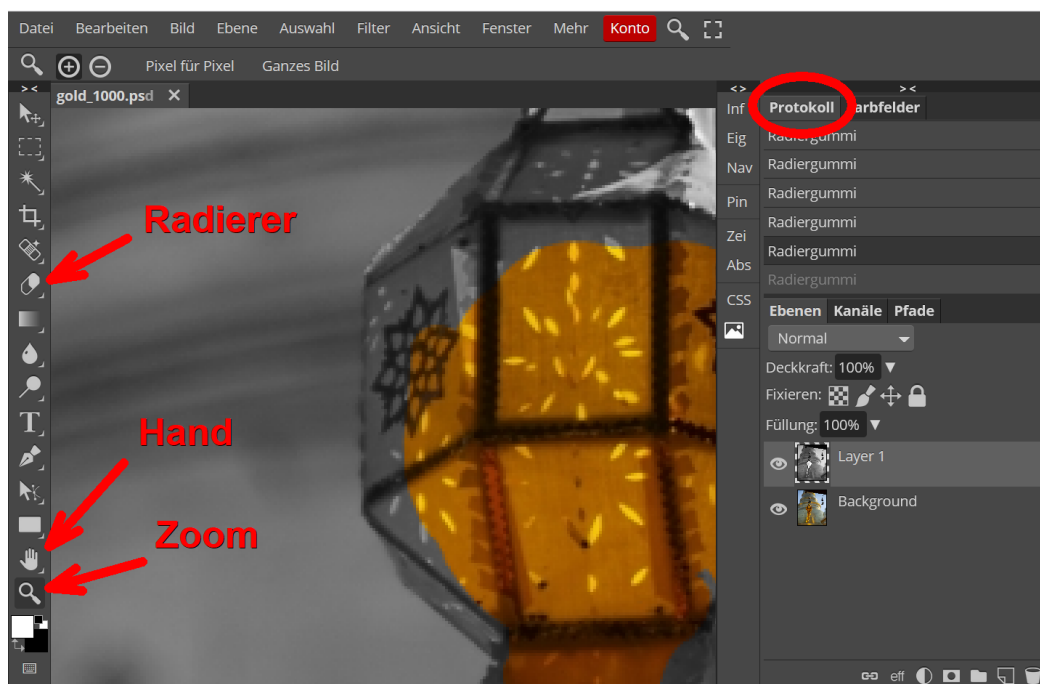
Datei Bearbeiten Bild Ebene Auswahl Filter Ansicht Fenster Mehr Konto

Pixel für Pixel Ganzes Bild

gold_1000.psd ×

Radierer

Hand

Zoom

Inf
Eig
Nav
Pin
Zei
Abs
CSS

Protokoll arbfelder

Radiergummi
Radiergummi
Radiergummi
Radiergummi
Radiergummi
Radiergummi

Ebenen Kanäle Pfade

Normal

Deckkraft: 100%

Fixieren:

Füllung: 100%

Layer 1

Background

eff